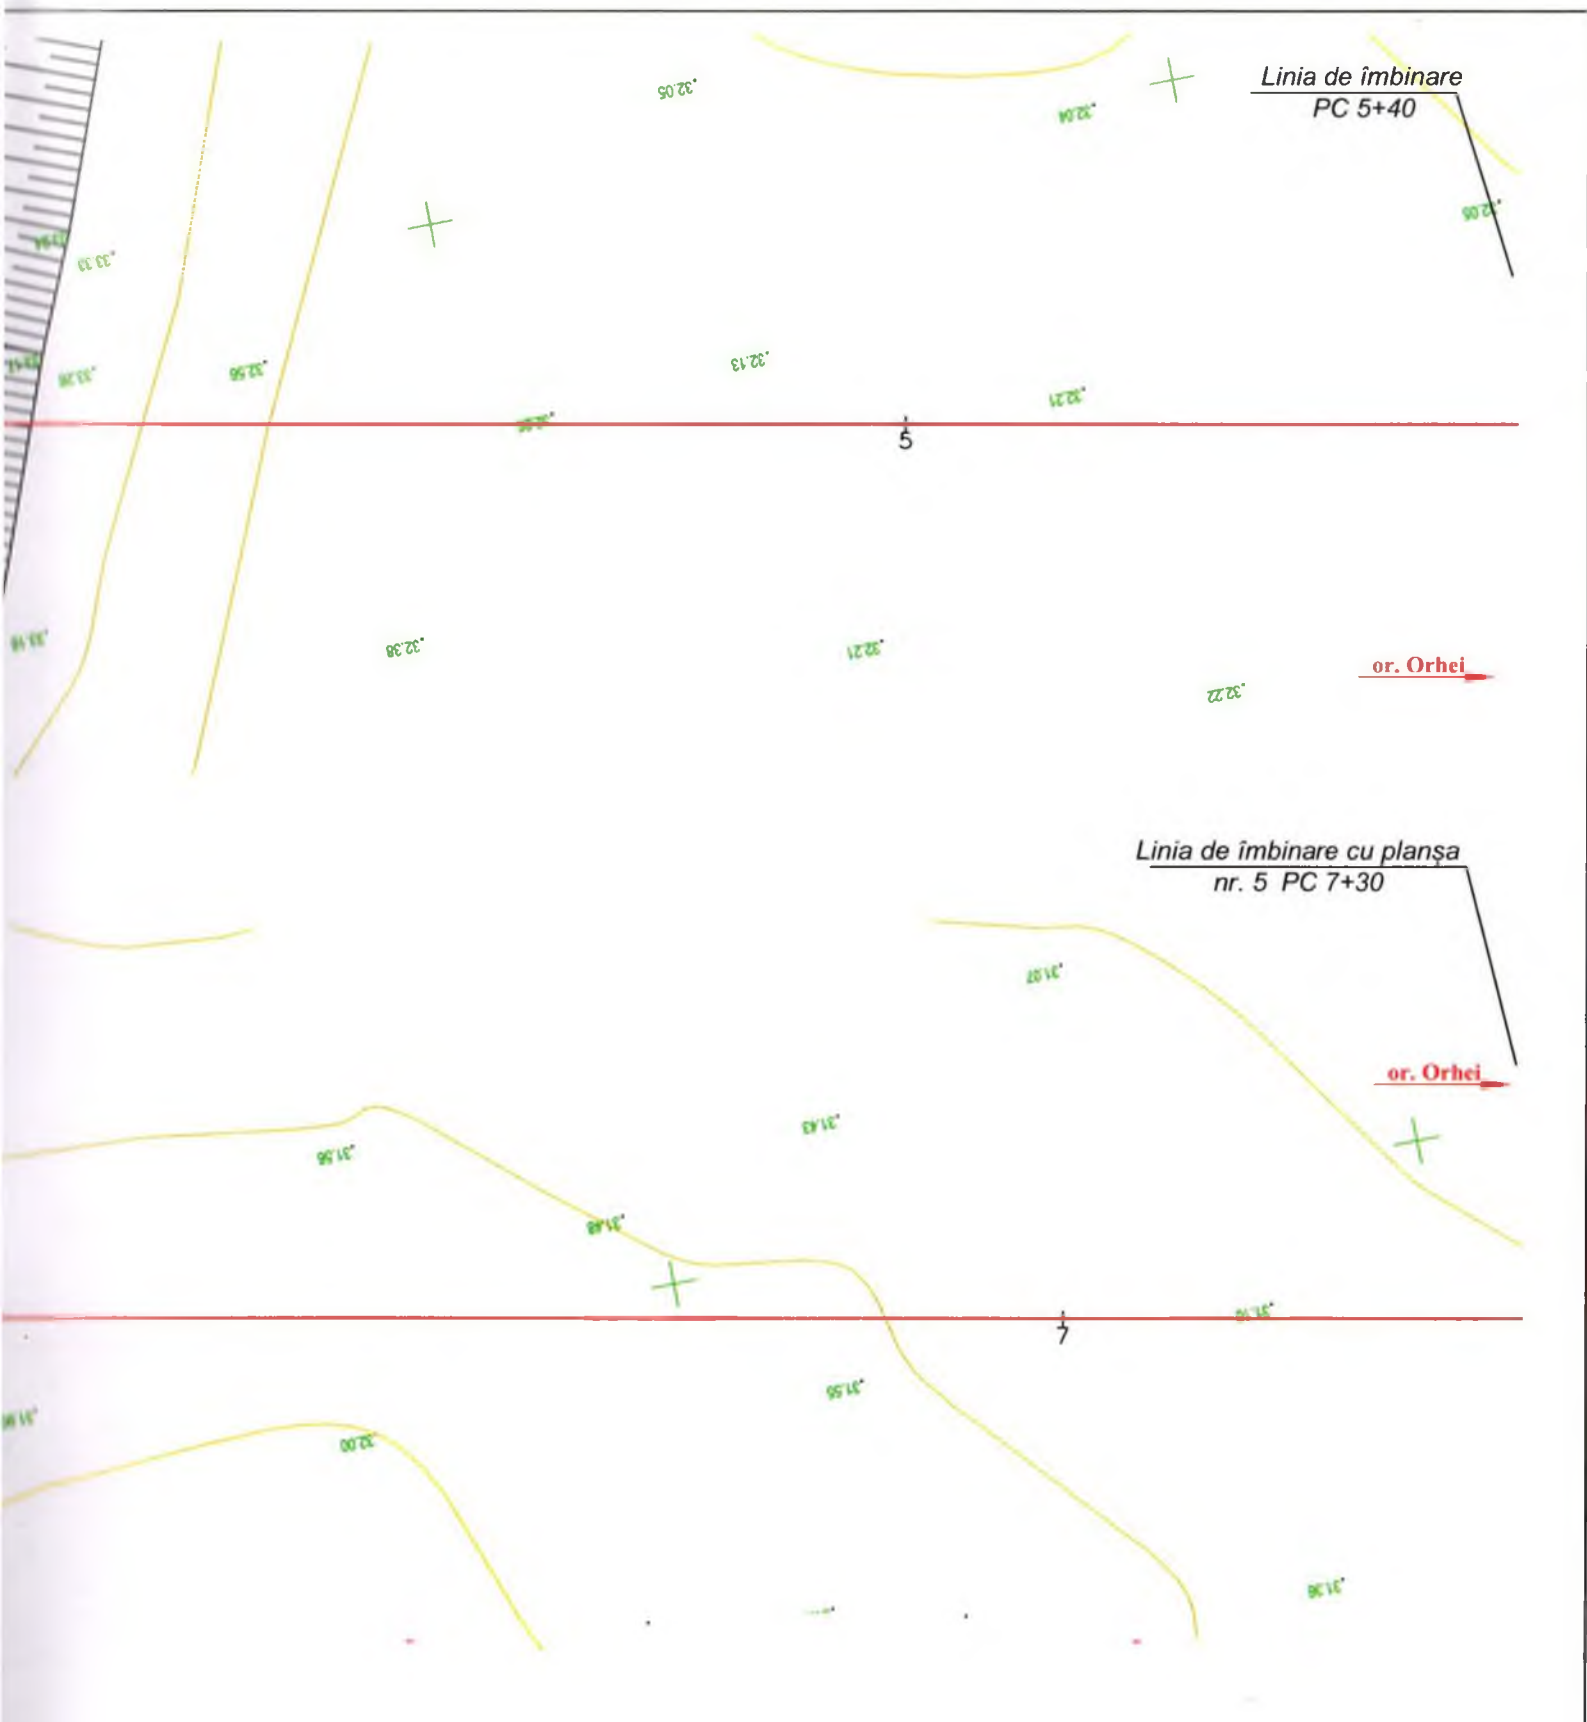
Linia de îmbinare
PC 5+40

32.05
32.04
32.06
33.33
33.36
32.56
32.13
32.21
5
33.18
32.38
32.21
or. Orhei
32.22

Linia de îmbinare cu planşa
nr. 5 PC 7+30

31.07
or. Orhei
31.43
31.56
31.48
7
31.55
32.00
31.38